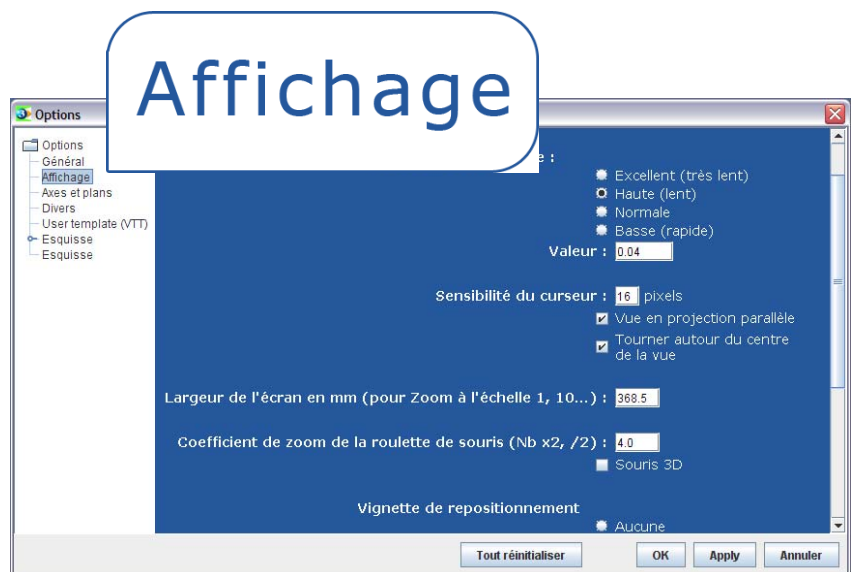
Affichage

Options

Options
Général
Affichage
Axes et plans
Divers
User template (VTT)
Esquisse
Esquisse

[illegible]e :
Excellent (très lent)
Haute (lent)
Normale
Basse (rapide)
Valeur : 0.04

Sensibilité du curseur : 16 pixels
Vue en projection parallèle
Tourner autour du centre de la vue

Largeur de l'écran en mm (pour Zoom à l'échelle 1, 10...) : 368.5

Coefficient de zoom de la roulette de souris (Nb x2, /2) : 4.0
Souris 3D

Vignette de repositionnement
Aucune

Tout réinitialiser
OK
Apply
Annuler